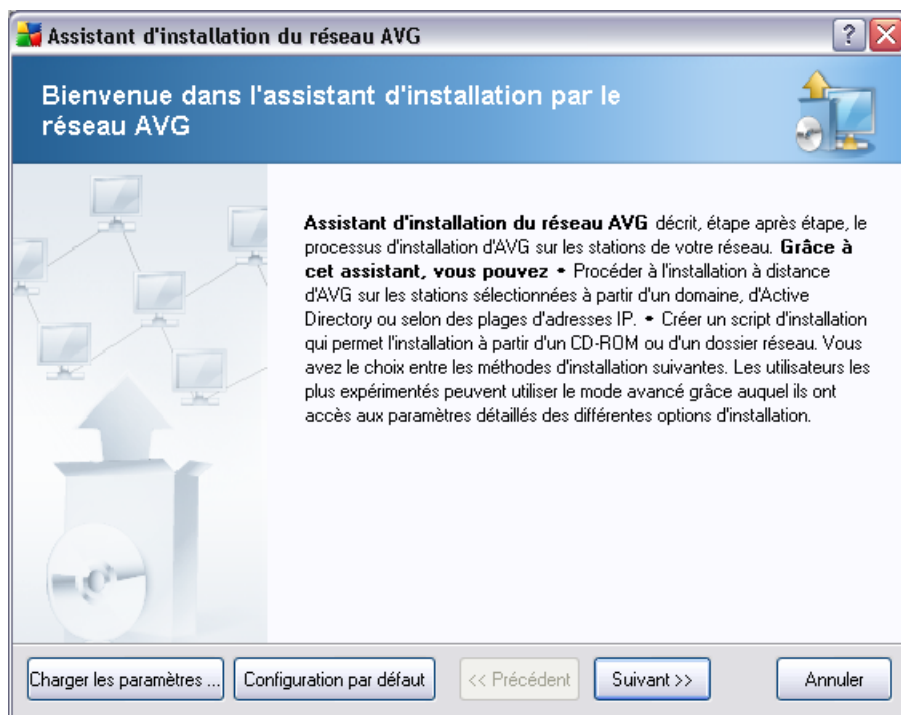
Assistant d'installation du réseau AVG

?

Bienvenue dans l'assistant d'installation par le réseau AVG

**Assistant d'installation du réseau AVG** décrit, étape après étape, le processus d'installation d'AVG sur les stations de votre réseau. **Grâce à cet assistant, vous pouvez** • Procéder à l'installation à distance d'AVG sur les stations sélectionnées à partir d'un domaine, d'Active Directory ou selon des plages d'adresses IP. • Créer un script d'installation qui permet l'installation à partir d'un CD-ROM ou d'un dossier réseau. Vous avez le choix entre les méthodes d'installation suivantes. Les utilisateurs les plus expérimentés peuvent utiliser le mode avancé grâce auquel ils ont accès aux paramètres détaillés des différentes options d'installation.

Charger les paramètres ... | Configuration par défaut | << Précédent | Suivant >> | Annuler